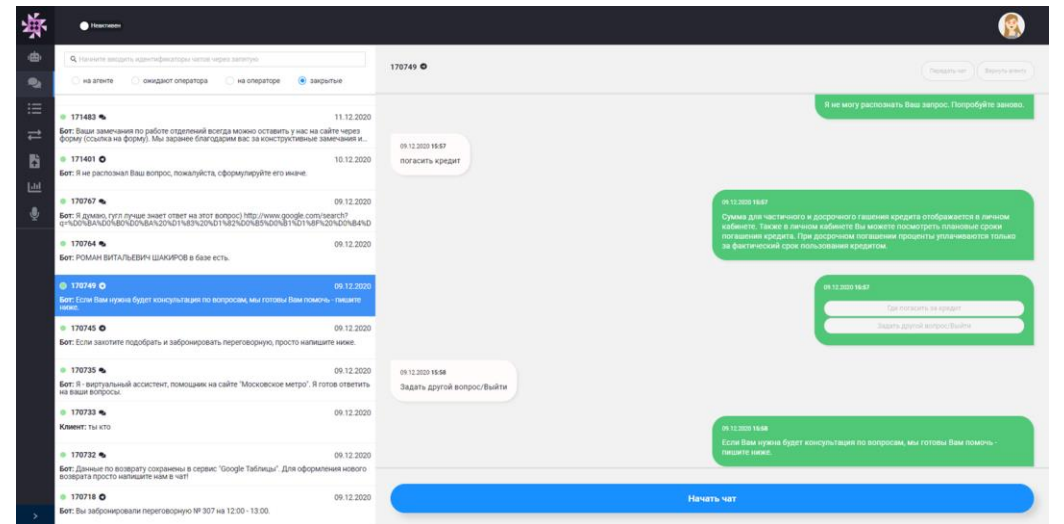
Неактивен

Начните вводить идентификаторы чатов через запятую

на агенте ожидают оператора на операторе закрытые

171483 11.12.2020
Бот: Ваши замечания по работе отделений всегда можно оставить у нас на сайте через форму (ссылка на форму). Мы заранее благодарим вас за конструктивные замечания и...

171401 10.12.2020
Бот: Я не распознал Ваш вопрос, пожалуйста, сформулируйте его иначе.

170767 09.12.2020
Бот: Я думаю, гугл лучше знает ответ на этот вопрос) http://www.google.com/search?q=%D0%BA%D0%B0%D0%BA%20%D1%83%20%D1%82%D0%B5%D0%B1%D1%8F%20%D0%B4%D

170764 09.12.2020
Бот: РОМАН ВИТАЛЬЕВИЧ ШАКИРОВ в базе есть.

170749 09.12.2020
Бот: Если Вам нужна будет консультация по вопросам, мы готовы Вам помочь - пишите ниже.

170745 09.12.2020
Бот: Если захотите подобрать и забронировать переговорную, просто напишите ниже.

170735 09.12.2020
Бот: Я - виртуальный ассистент, помощник на сайте "Московское метро". Я готов ответить на ваши вопросы.

170733 09.12.2020
Клиент: ты кто

170732 09.12.2020
Бот: Данные по возврату сохранены в сервис "Google Таблицы". Для оформления нового возврата просто напишите нам в чат!

170718 09.12.2020
Бот: Вы забронировали переговорную № 307 на 12:00 - 13:00.

170749

Передать чат Вернуть агенту

Я не могу распознать Ваш запрос. Попробуйте заново.

09.12.2020 15:57
погасить кредит

09.12.2020 15:57
Сумма для частичного и досрочного гашения кредита отображается в личном кабинете. Также в личном кабинете Вы можете посмотреть плановые сроки погашения кредита. При досрочном погашении проценты уплачиваются только за фактический срок пользования кредитом.

09.12.2020 15:57
Где погасить кредит
Задать другой вопрос/Выйти

09.12.2020 15:58
Задать другой вопрос/Выйти

09.12.2020 15:58
Если Вам нужна будет консультация по вопросам, мы готовы Вам помочь - пишите ниже.

Начать чат